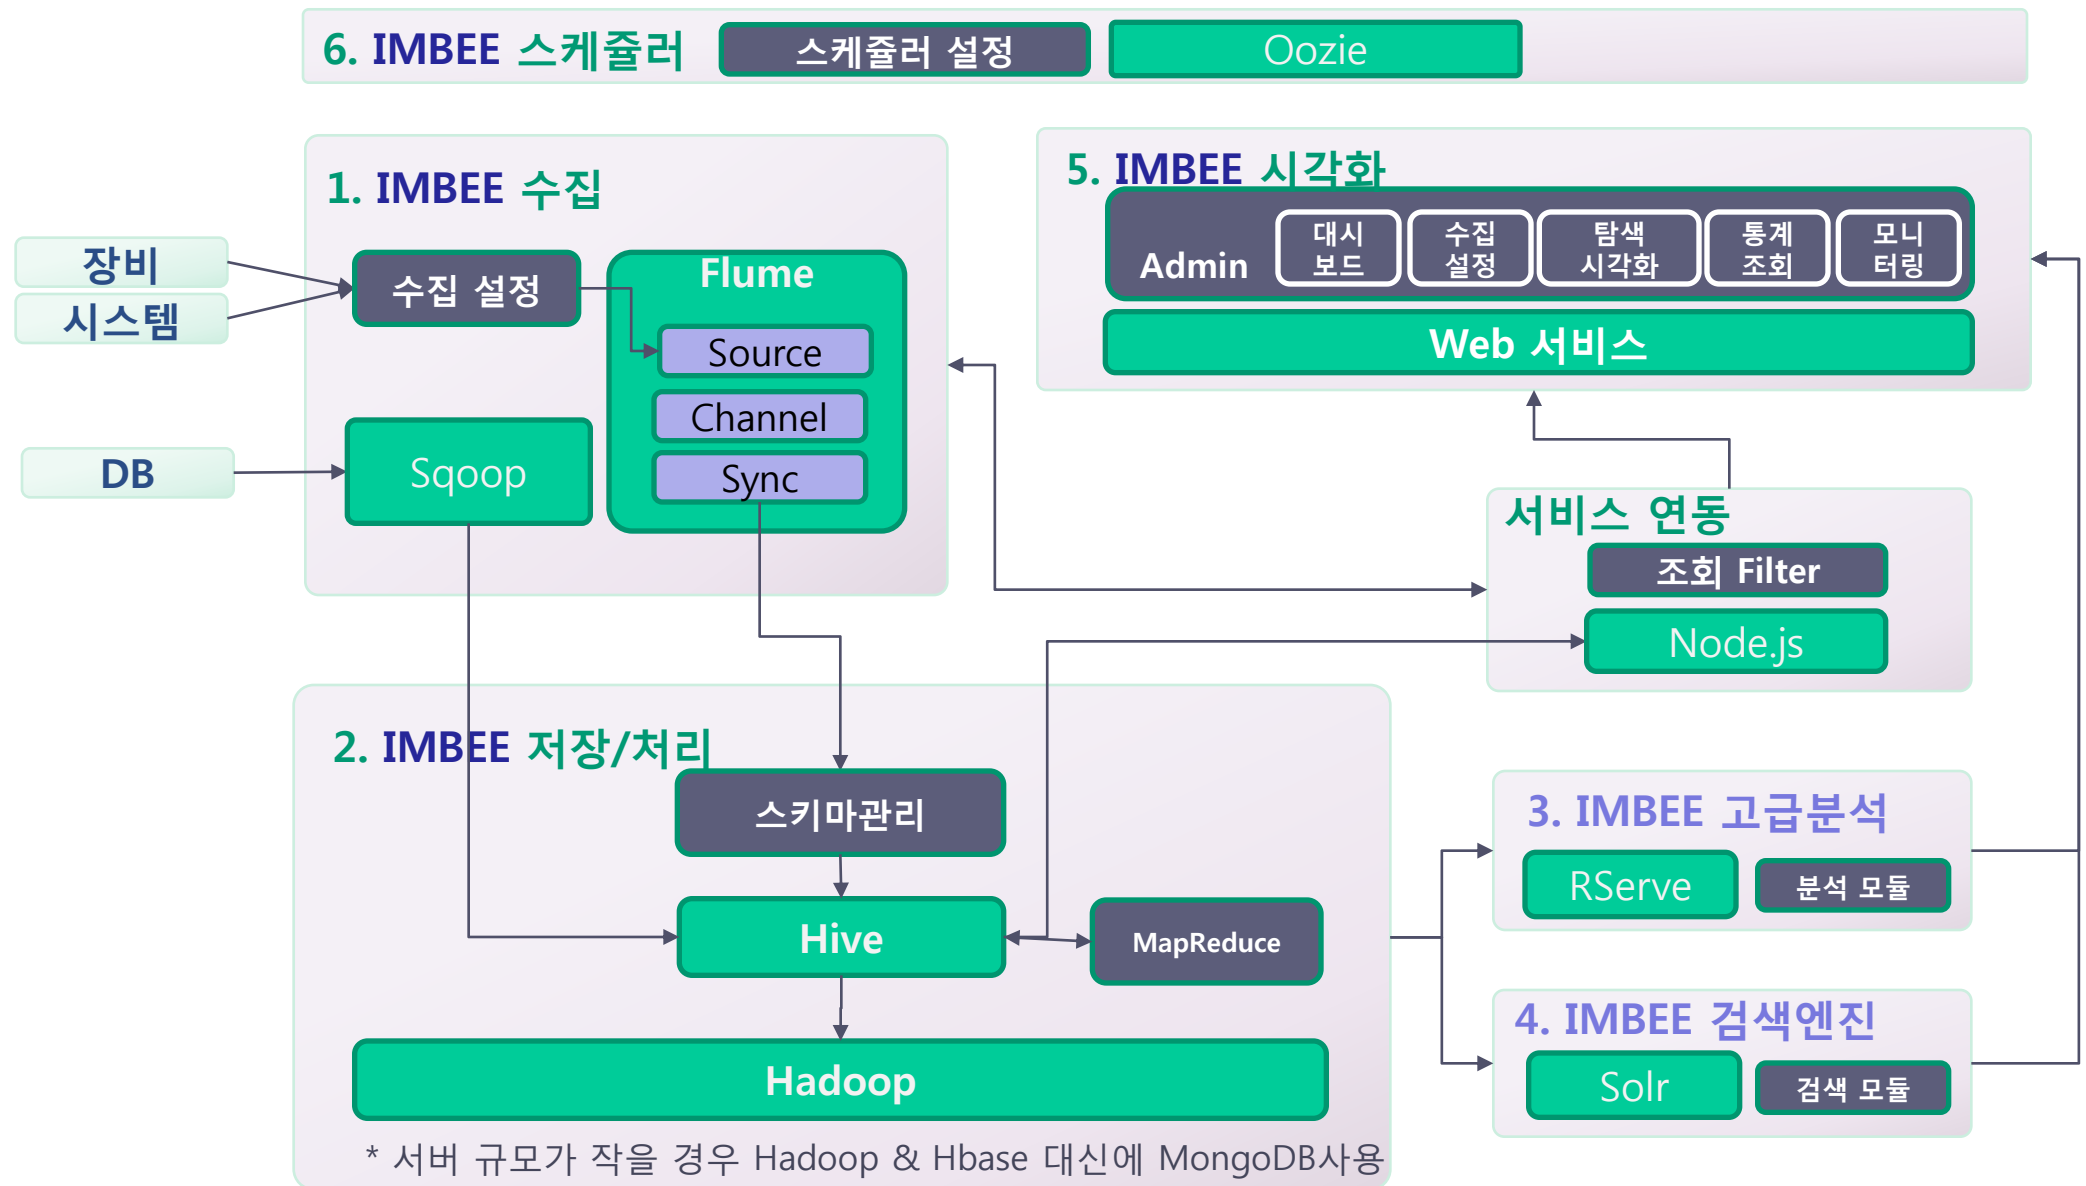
6. IMBEE 스케쥴러
스케쥴러 설정
Oozie

1. IMBEE 수집
장비
시스템
수집 설정
Flume
Source
Channel
Sync
DB
Sqoop

5. IMBEE 시각화
Admin
대시 보드
수집 설정
탐색 시각화
통계 조회
모니 터링
Web 서비스

서비스 연동
조회 Filter
Node.js

2. IMBEE 저장/처리
스키마관리
Hive
MapReduce
Hadoop
* 서버 규모가 작을 경우 Hadoop & Hbase 대신에 MongoDB사용

3. IMBEE 고급분석
RServe
분석 모듈

4. IMBEE 검색엔진
Solr
검색 모듈